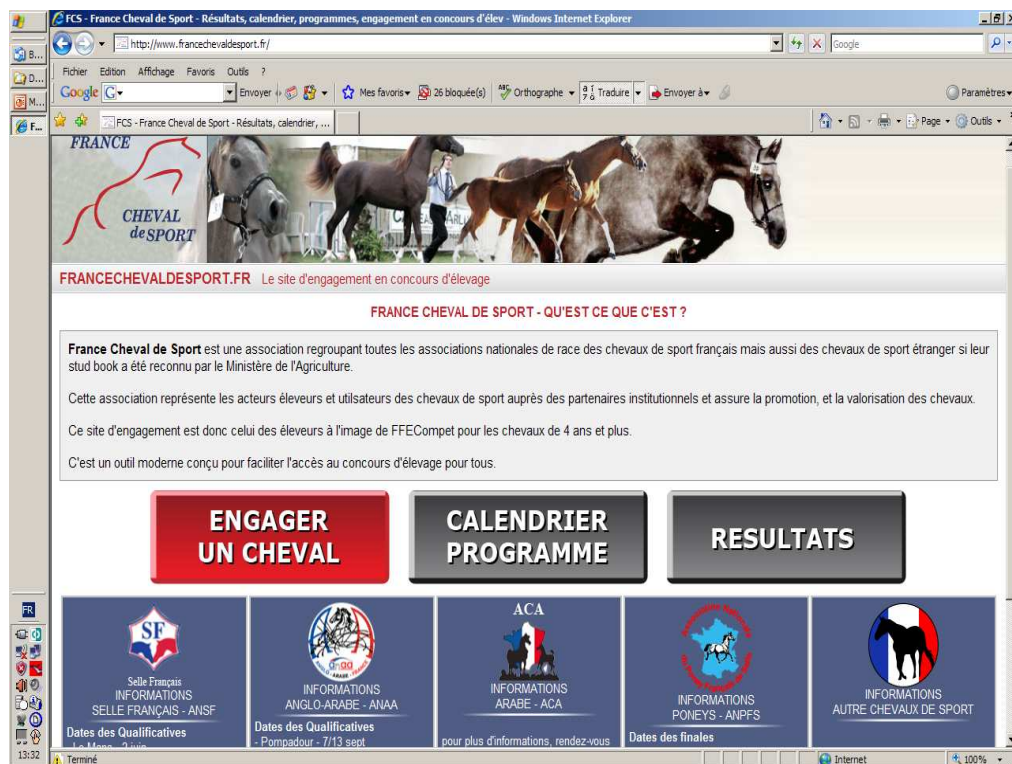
FCS - France Cheval de Sport - Résultats, calendrier, programmes, engagement en concours d'élev - Windows Internet Explorer

http://www.francechevaldesport.fr/

Google

Fichier Edition Affichage Favoris Outils ?

Google G Envoyer Mes favoris 26 bloquée(s) Orthographe Traduire Envoyer à Paramètres

FCS - France Cheval de Sport - Résultats, calendrier, ...

Page Outils

B...
D...
M...
F...

FRANCE
CHEVAL de SPORT

FRANCECHEVALDESPORT.FR Le site d'engagement en concours d'élevage

FRANCE CHEVAL DE SPORT - QU'EST CE QUE C'EST ?

France Cheval de Sport est une association regroupant toutes les associations nationales de race des chevaux de sport français mais aussi des chevaux de sport étranger si leur stud book a été reconnu par le Ministère de l'Agriculture.

Cette association représente les acteurs éleveurs et utilisateurs des chevaux de sport auprès des partenaires institutionnels et assure la promotion, et la valorisation des chevaux.

Ce site d'engagement est donc celui des éleveurs à l'image de FFECompet pour les chevaux de 4 ans et plus.

C'est un outil moderne conçu pour faciliter l'accès au concours d'élevage pour tous.

ENGAGER UN CHEVAL

CALENDRIER PROGRAMME

RESULTATS

SF
Selle Français
INFORMATIONS
SELLE FRANÇAIS - ANSF
Dates des Qualificatives
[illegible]

anaa
INFORMATIONS
ANGLO-ARABE - ANAA
Dates des Qualificatives
- Pompadour - 7/13 sept

ACA
INFORMATIONS
ARABE - ACA
pour plus d'informations, rendez-vous

INFORMATIONS
PONEYS - ANPFS
Dates des finales

INFORMATIONS
AUTRE CHEVAUX DE SPORT

FR
13:32
Terminé
Internet
100%